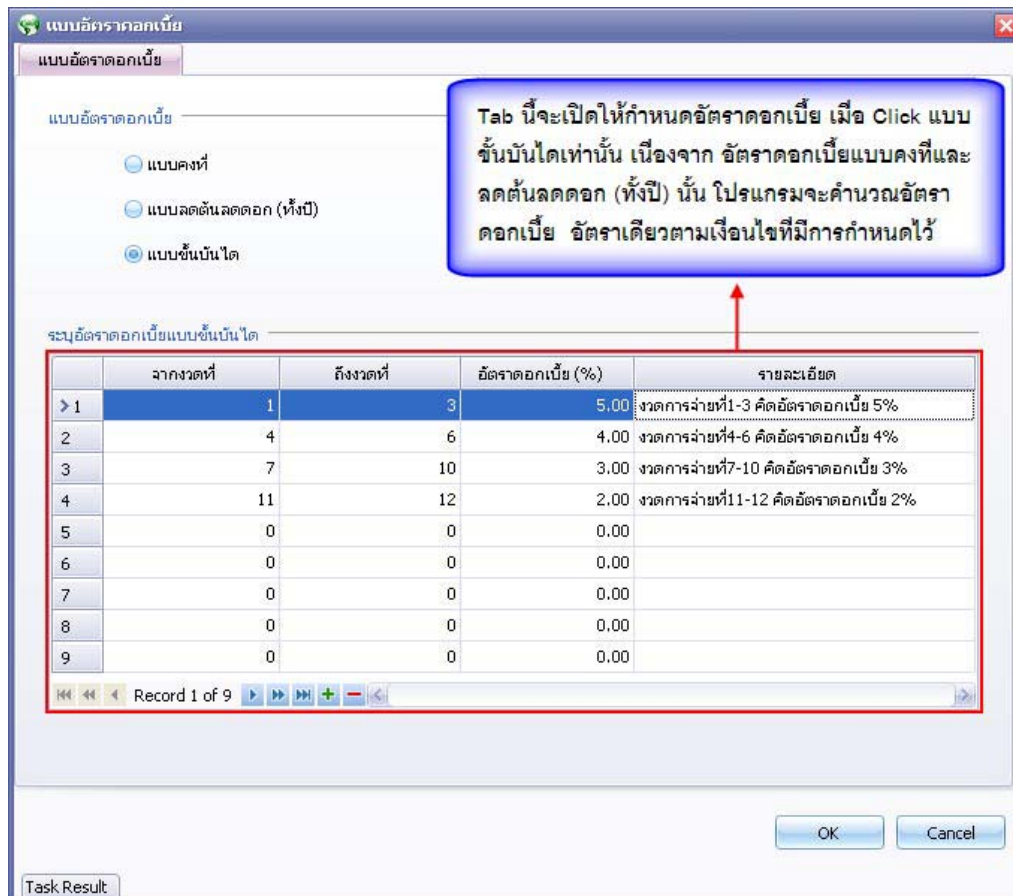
แบบอัตราดอกเบี้ย

แบบอัตราดอกเบี้ย

แบบอัตราดอกเบี้ย

แบบคงที่

แบบลดต้นลดดอก (ทั้งปี)

แบบขั้นบันได

Tab นี้จะเปิดให้กำหนดอัตราดอกเบี้ย เมื่อ Click แบบขั้นบันไดเท่านั้น เนื่องจาก อัตราดอกเบี้ยแบบคงที่และลดต้นลดดอก (ทั้งปี) นั้น โปรแกรมจะคำนวณอัตราดอกเบี้ย อัตราเดียวตามเงื่อนไขที่มีการกำหนดไว้

ระบุอัตราดอกเบี้ยแบบขั้นบันได

| | จากงวดที่ | ถึงงวดที่ | อัตราดอกเบี้ย (%) | รายละเอียด |
|---|---|---|---|---|
| 1 | 1 | 3 | 5.00 | งวดการจ่ายที่1-3 คิดอัตราดอกเบี้ย 5% |
| 2 | 4 | 6 | 4.00 | งวดการจ่ายที่4-6 คิดอัตราดอกเบี้ย 4% |
| 3 | 7 | 10 | 3.00 | งวดการจ่ายที่7-10 คิดอัตราดอกเบี้ย 3% |
| 4 | 11 | 12 | 2.00 | งวดการจ่ายที่11-12 คิดอัตราดอกเบี้ย 2% |
| 5 | 0 | 0 | 0.00 | |
| 6 | 0 | 0 | 0.00 | |
| 7 | 0 | 0 | 0.00 | |
| 8 | 0 | 0 | 0.00 | |
| 9 | 0 | 0 | 0.00 | |

Record 1 of 9

OK Cancel

Task Result